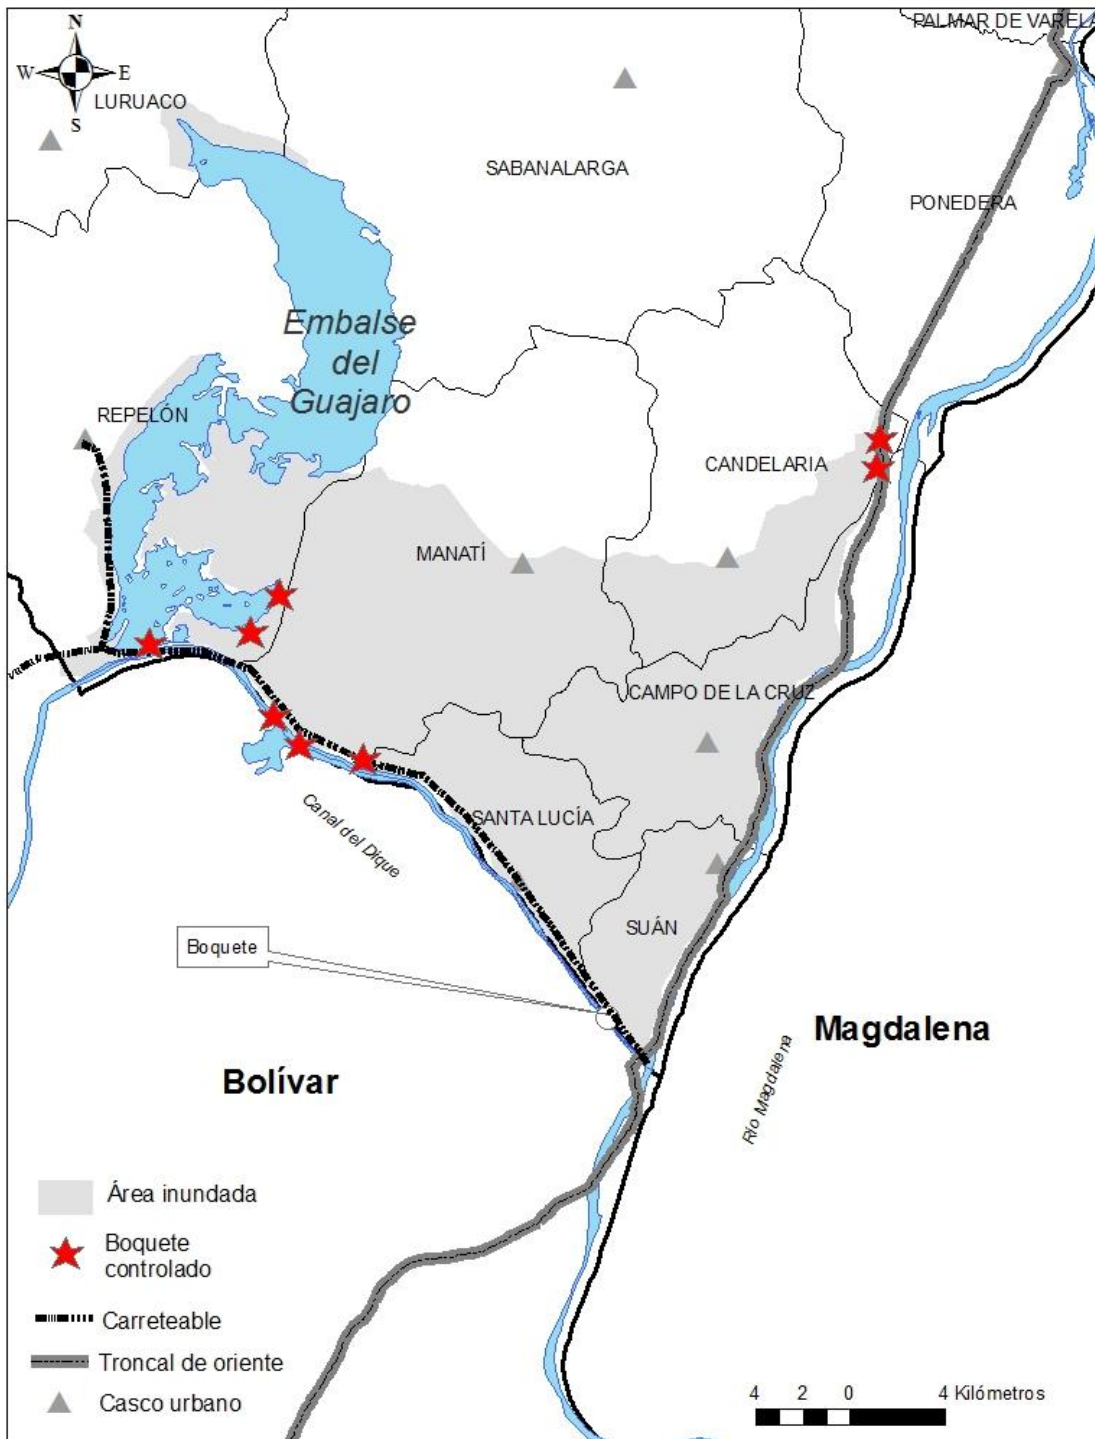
N
W
E
S
LURUACO
PALMAR DE VARELA
SABANALARGA
PONEDERA
Embalse del Guajaro
REPELÓN
CANDELARIA
MANATÍ
CAMPO DE LA CRUZ
SANTA LUCÍA
Canal del Dique
SUÁN
Boquete
Magdalena
Bolívar
Río Magdalena

Área inundada
Boquete controlado
Carreteable
Troncal de oriente
Casco urbano

4 2 0 4 Kilómetros